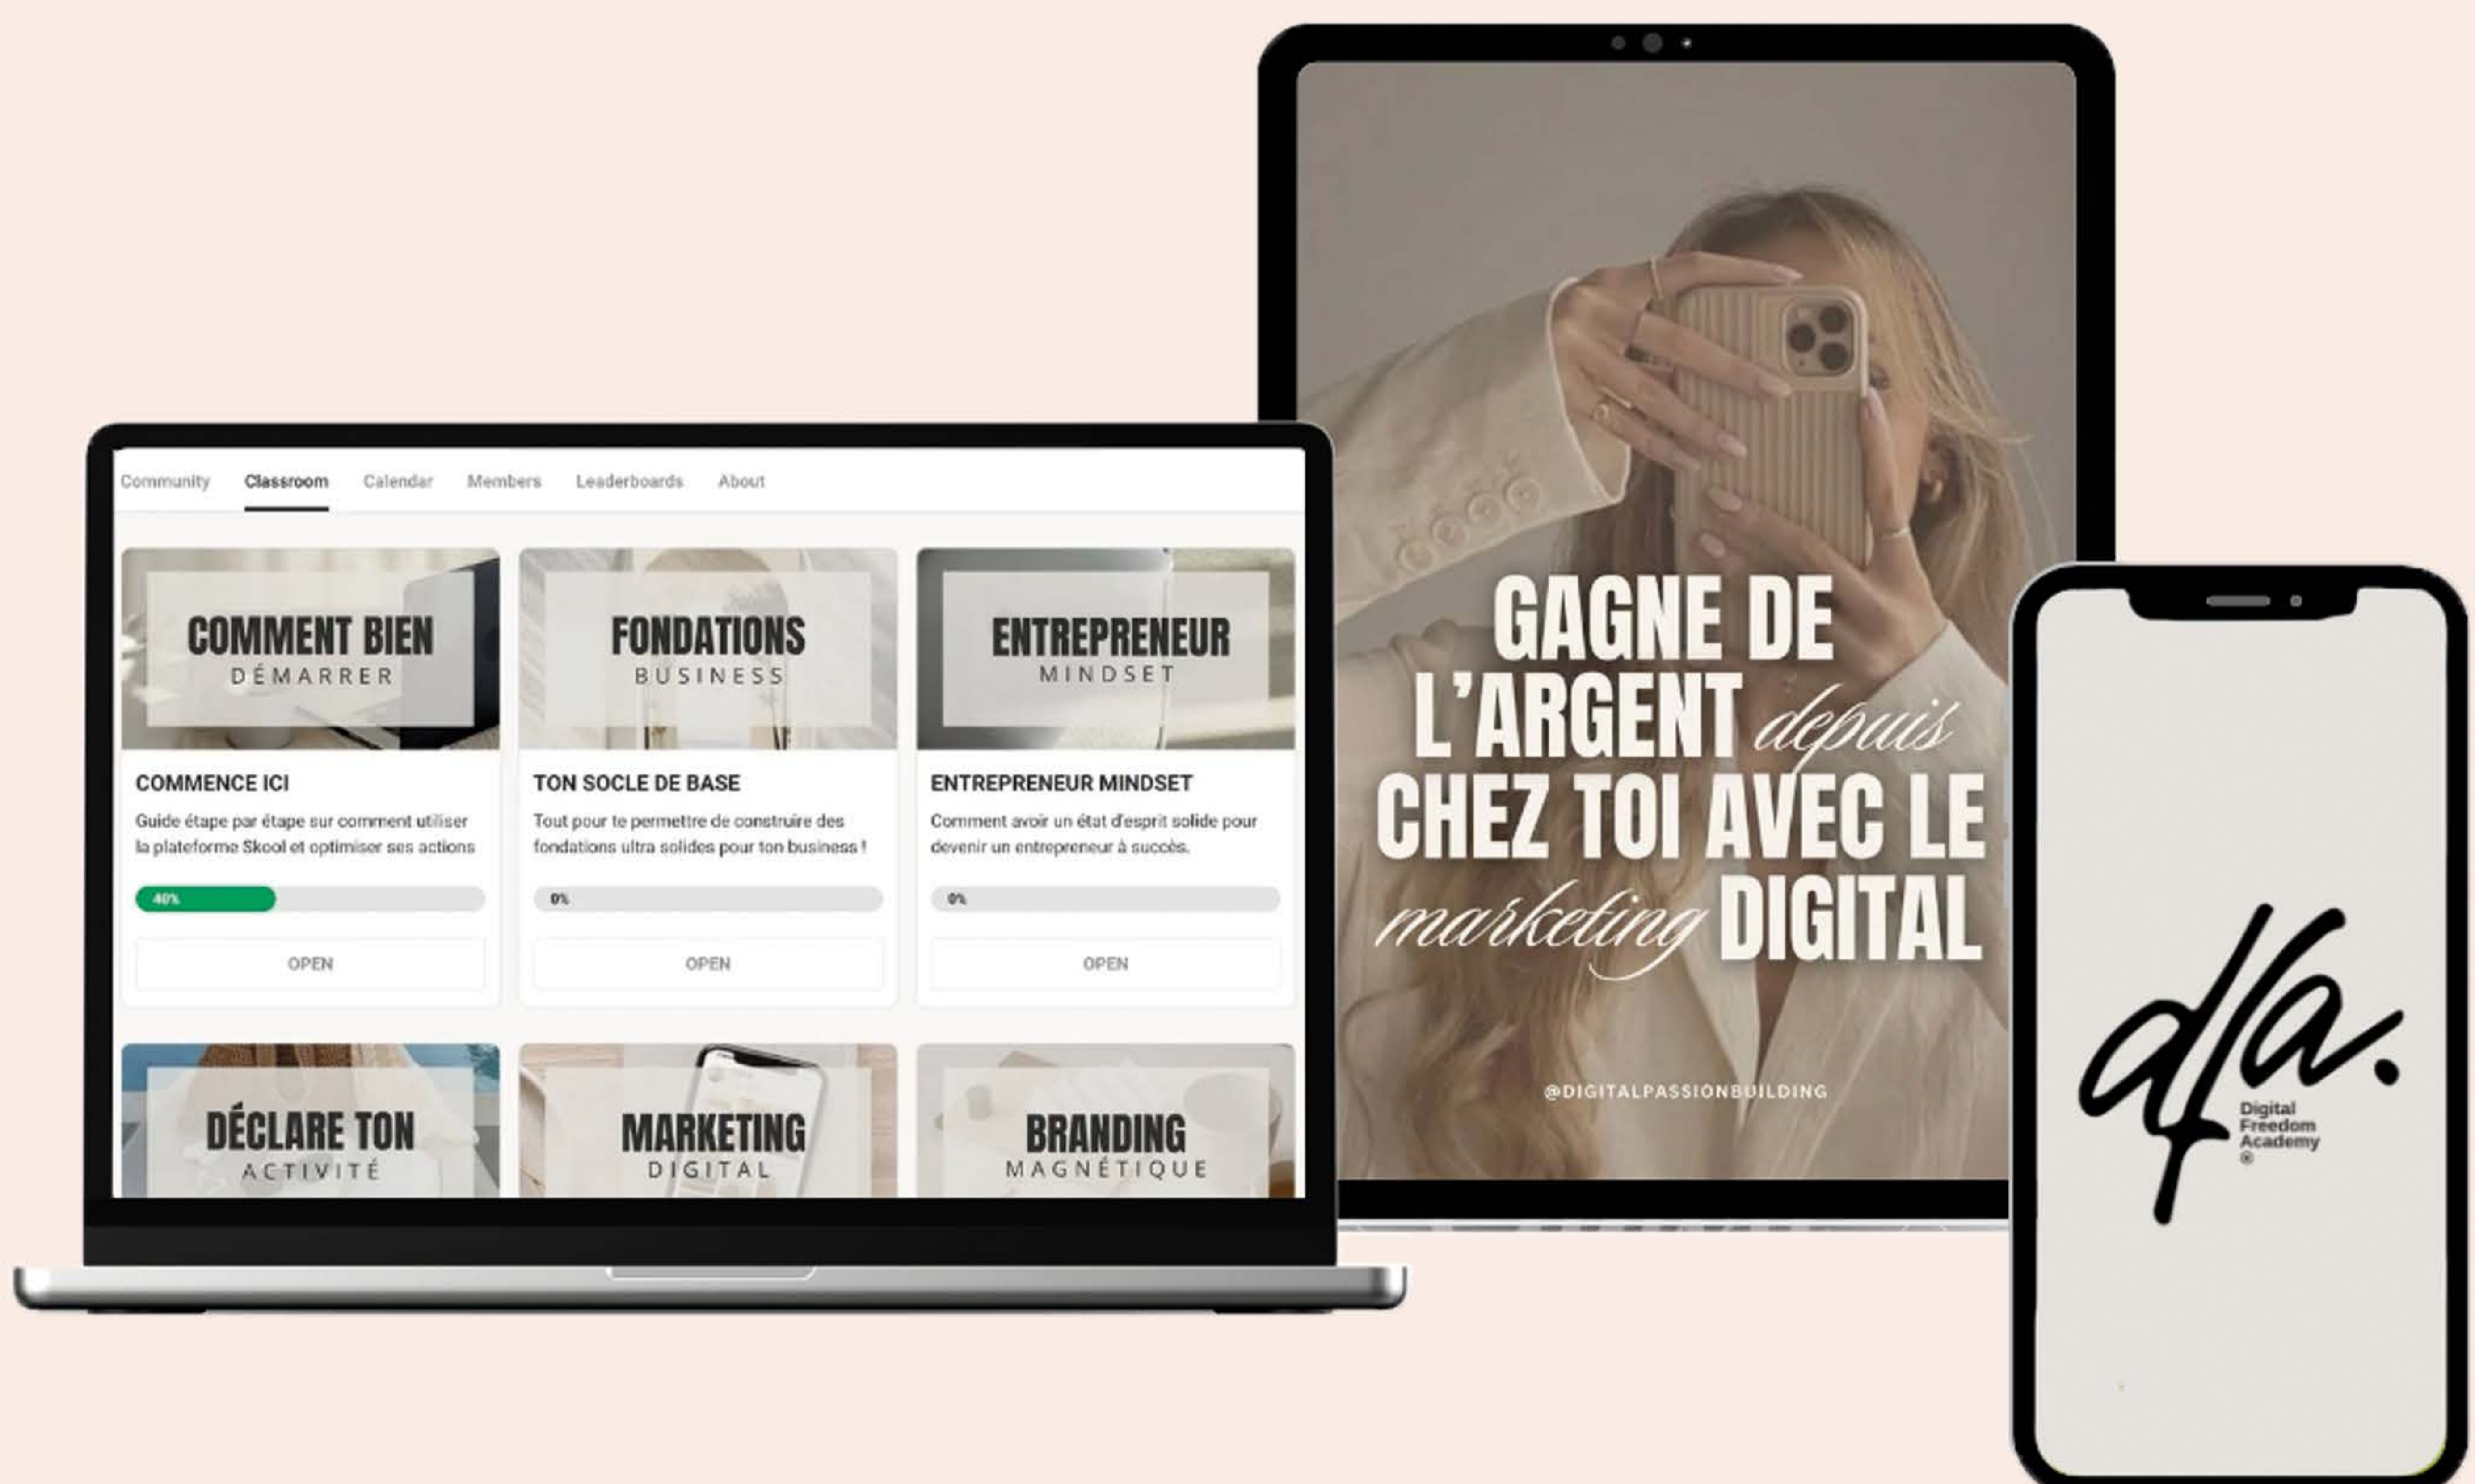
Community Classroom Calendar Members Leaderboards About

COMMENT BIEN
DÉMARRER

COMMENCE ICI

Guide étape par étape sur comment utiliser la plateforme Skool et optimiser ses actions

40%

OPEN

FONDATIONS
BUSINESS

TON SOCLE DE BASE

Tout pour te permettre de construire des fondations ultra solides pour ton business !

0%

OPEN

ENTREPRENEUR
MINDSET

ENTREPRENEUR MINDSET

Comment avoir un état d'esprit solide pour devenir un entrepreneur à succès.

0%

OPEN

DÉCLARE TON
ACTIVITÉ

MARKETING
DIGITAL

BRANDING
MAGNÉTIQUE

GAGNE DE L'ARGENT depuis CHEZ TOI AVEC LE marketing DIGITAL

@DIGITALPASSIONBUILDING

dfa.
Digital Freedom Academy ®